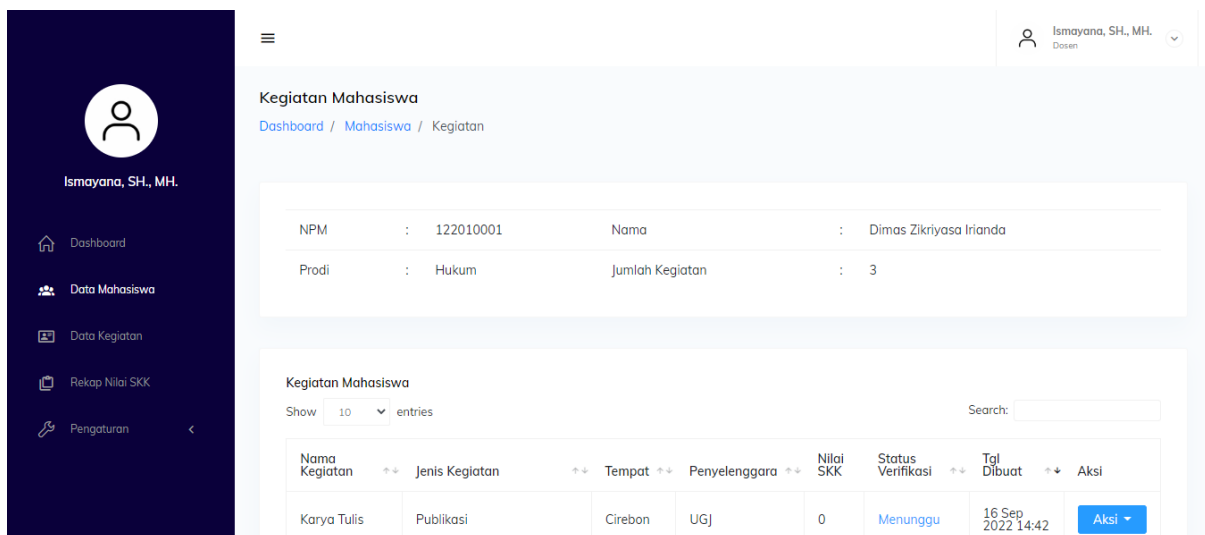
Ismayana, SH., MH.

Dashboard
Data Mahasiswa
Data Kegiatan
Rekap Nilai SKK
Pengaturan

Ismayana, SH., MH.
Dosen

Kegiatan Mahasiswa
Dashboard / Mahasiswa / Kegiatan

| NPM | : | 122010001 | Nama | : | Dimas Zikriyasa Irianda |
|---|---|---|---|---|---|
| Prodi | : | Hukum | Jumlah Kegiatan | : | 3 |

Kegiatan Mahasiswa
Show 10 entries
Search:

| Nama Kegiatan | Jenis Kegiatan | Tempat | Penyelenggara | Nilai SKK | Status Verifikasi | Tgl Dibuat | Aksi |
|---|---|---|---|---|---|---|---|
| Karya Tulis | Publikasi | Cirebon | UGJ | 0 | Menunggu | 16 Sep 2022 14:42 | Aksi |